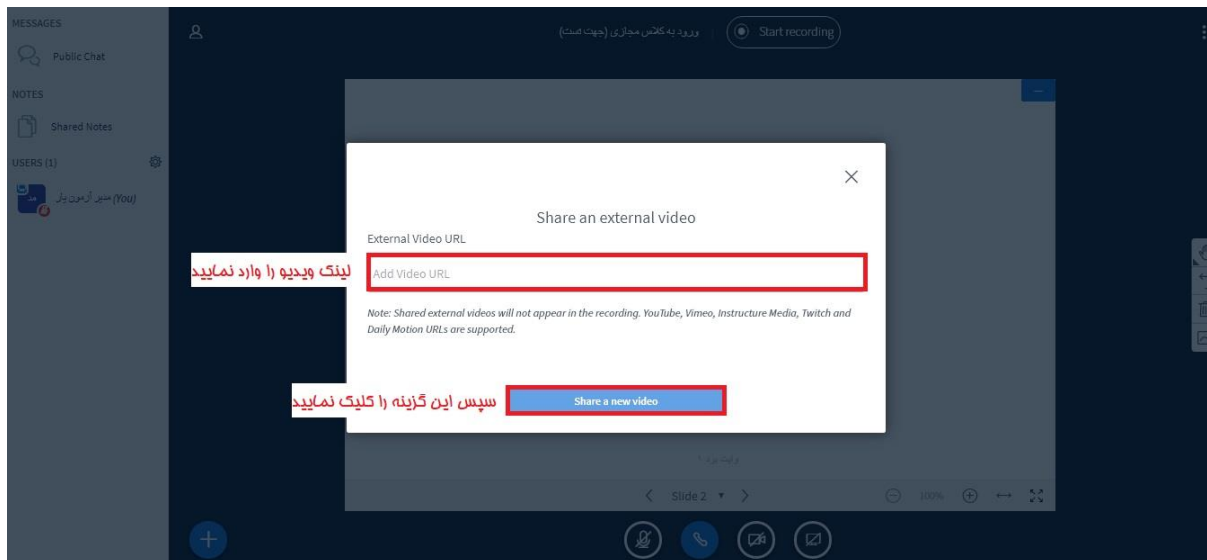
MESSAGES
Public Chat
NOTES
Shared Notes
USERS (1)
مدیر آزمون یار (You)

ورود به کلاس مجازی (جهت تست)
Start recording

Share an external video
External Video URL
لینک ویدیو را وارد نمایید
Add Video URL
Note: Shared external videos will not appear in the recording. YouTube, Vimeo, Instructure Media, Twitch and Daily Motion URLs are supported.
سپس این گزینه را کلیک نمایید
Share a new video

Slide 2
100%